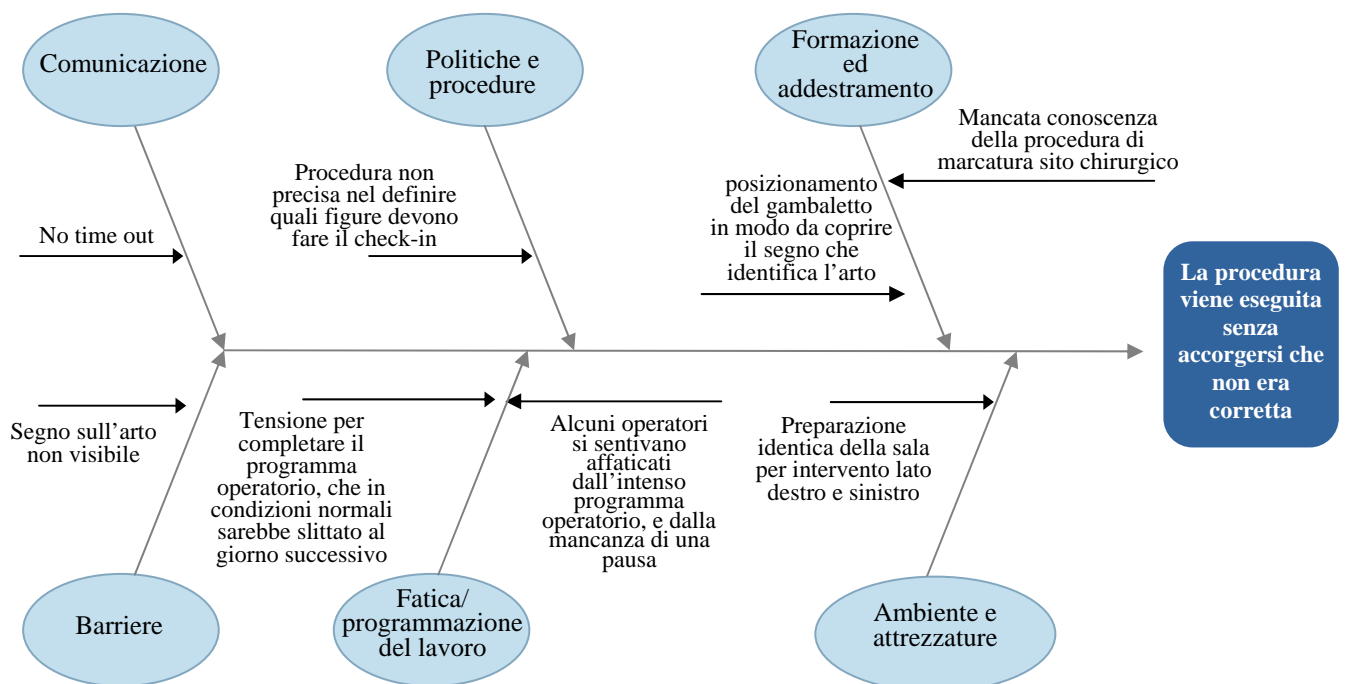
Comunicazione

Politiche e procedure

Formazione ed addestramento

Mancata conoscenza della procedura di marcatura sito chirurgico

Procedura non precisa nel definire quali figure devono fare il check-in

posizionamento del gambaletto in modo da coprire il segno che identifica l'arto

No time out

La procedura viene eseguita senza accorgersi che non era corretta

Segno sull'arto non visibile

Tensione per completare il programma operatorio, che in condizioni normali sarebbe slittato al giorno successivo

Alcuni operatori si sentivano affaticati dall'intenso programma operatorio, e dalla mancanza di una pausa

Preparazione identica della sala per intervento lato destro e sinistro

Barriere

Fatica/ programmazione del lavoro

Ambiente e attrezzature